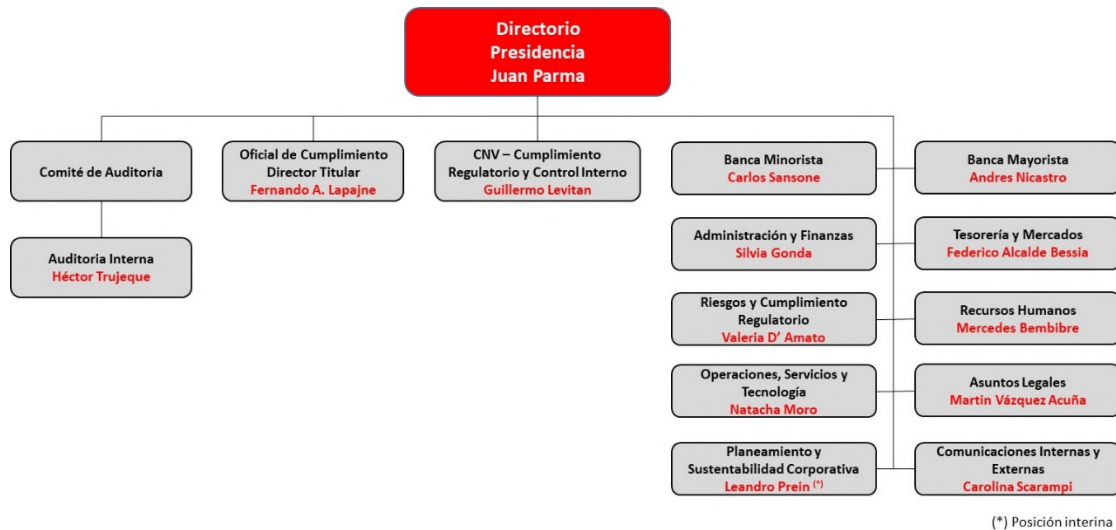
Directorio
Presidencia
Juan Parma

Comité de Auditoria

Auditoria Interna
Héctor Trujeque

Oficial de Cumplimiento
Director Titular
Fernando A. Lapajne

CNV – Cumplimiento Regulatorio y Control Interno
Guillermo Levitan

Banca Minorista
Carlos Sansone

Banca Mayorista
Andres Nicastro

Administración y Finanzas
Silvia Gonda

Tesorería y Mercados
Federico Alcalde Bessia

Riesgos y Cumplimiento Regulatorio
Valeria D' Amato

Recursos Humanos
Mercedes Bembibre

Operaciones, Servicios y Tecnología
Natacha Moro

Asuntos Legales
Martin Vázquez Acuña

Planeamiento y Sustentabilidad Corporativa
Leandro Prein (*)

Comunicaciones Internas y Externas
Carolina Scarampi

(*) Posición interina